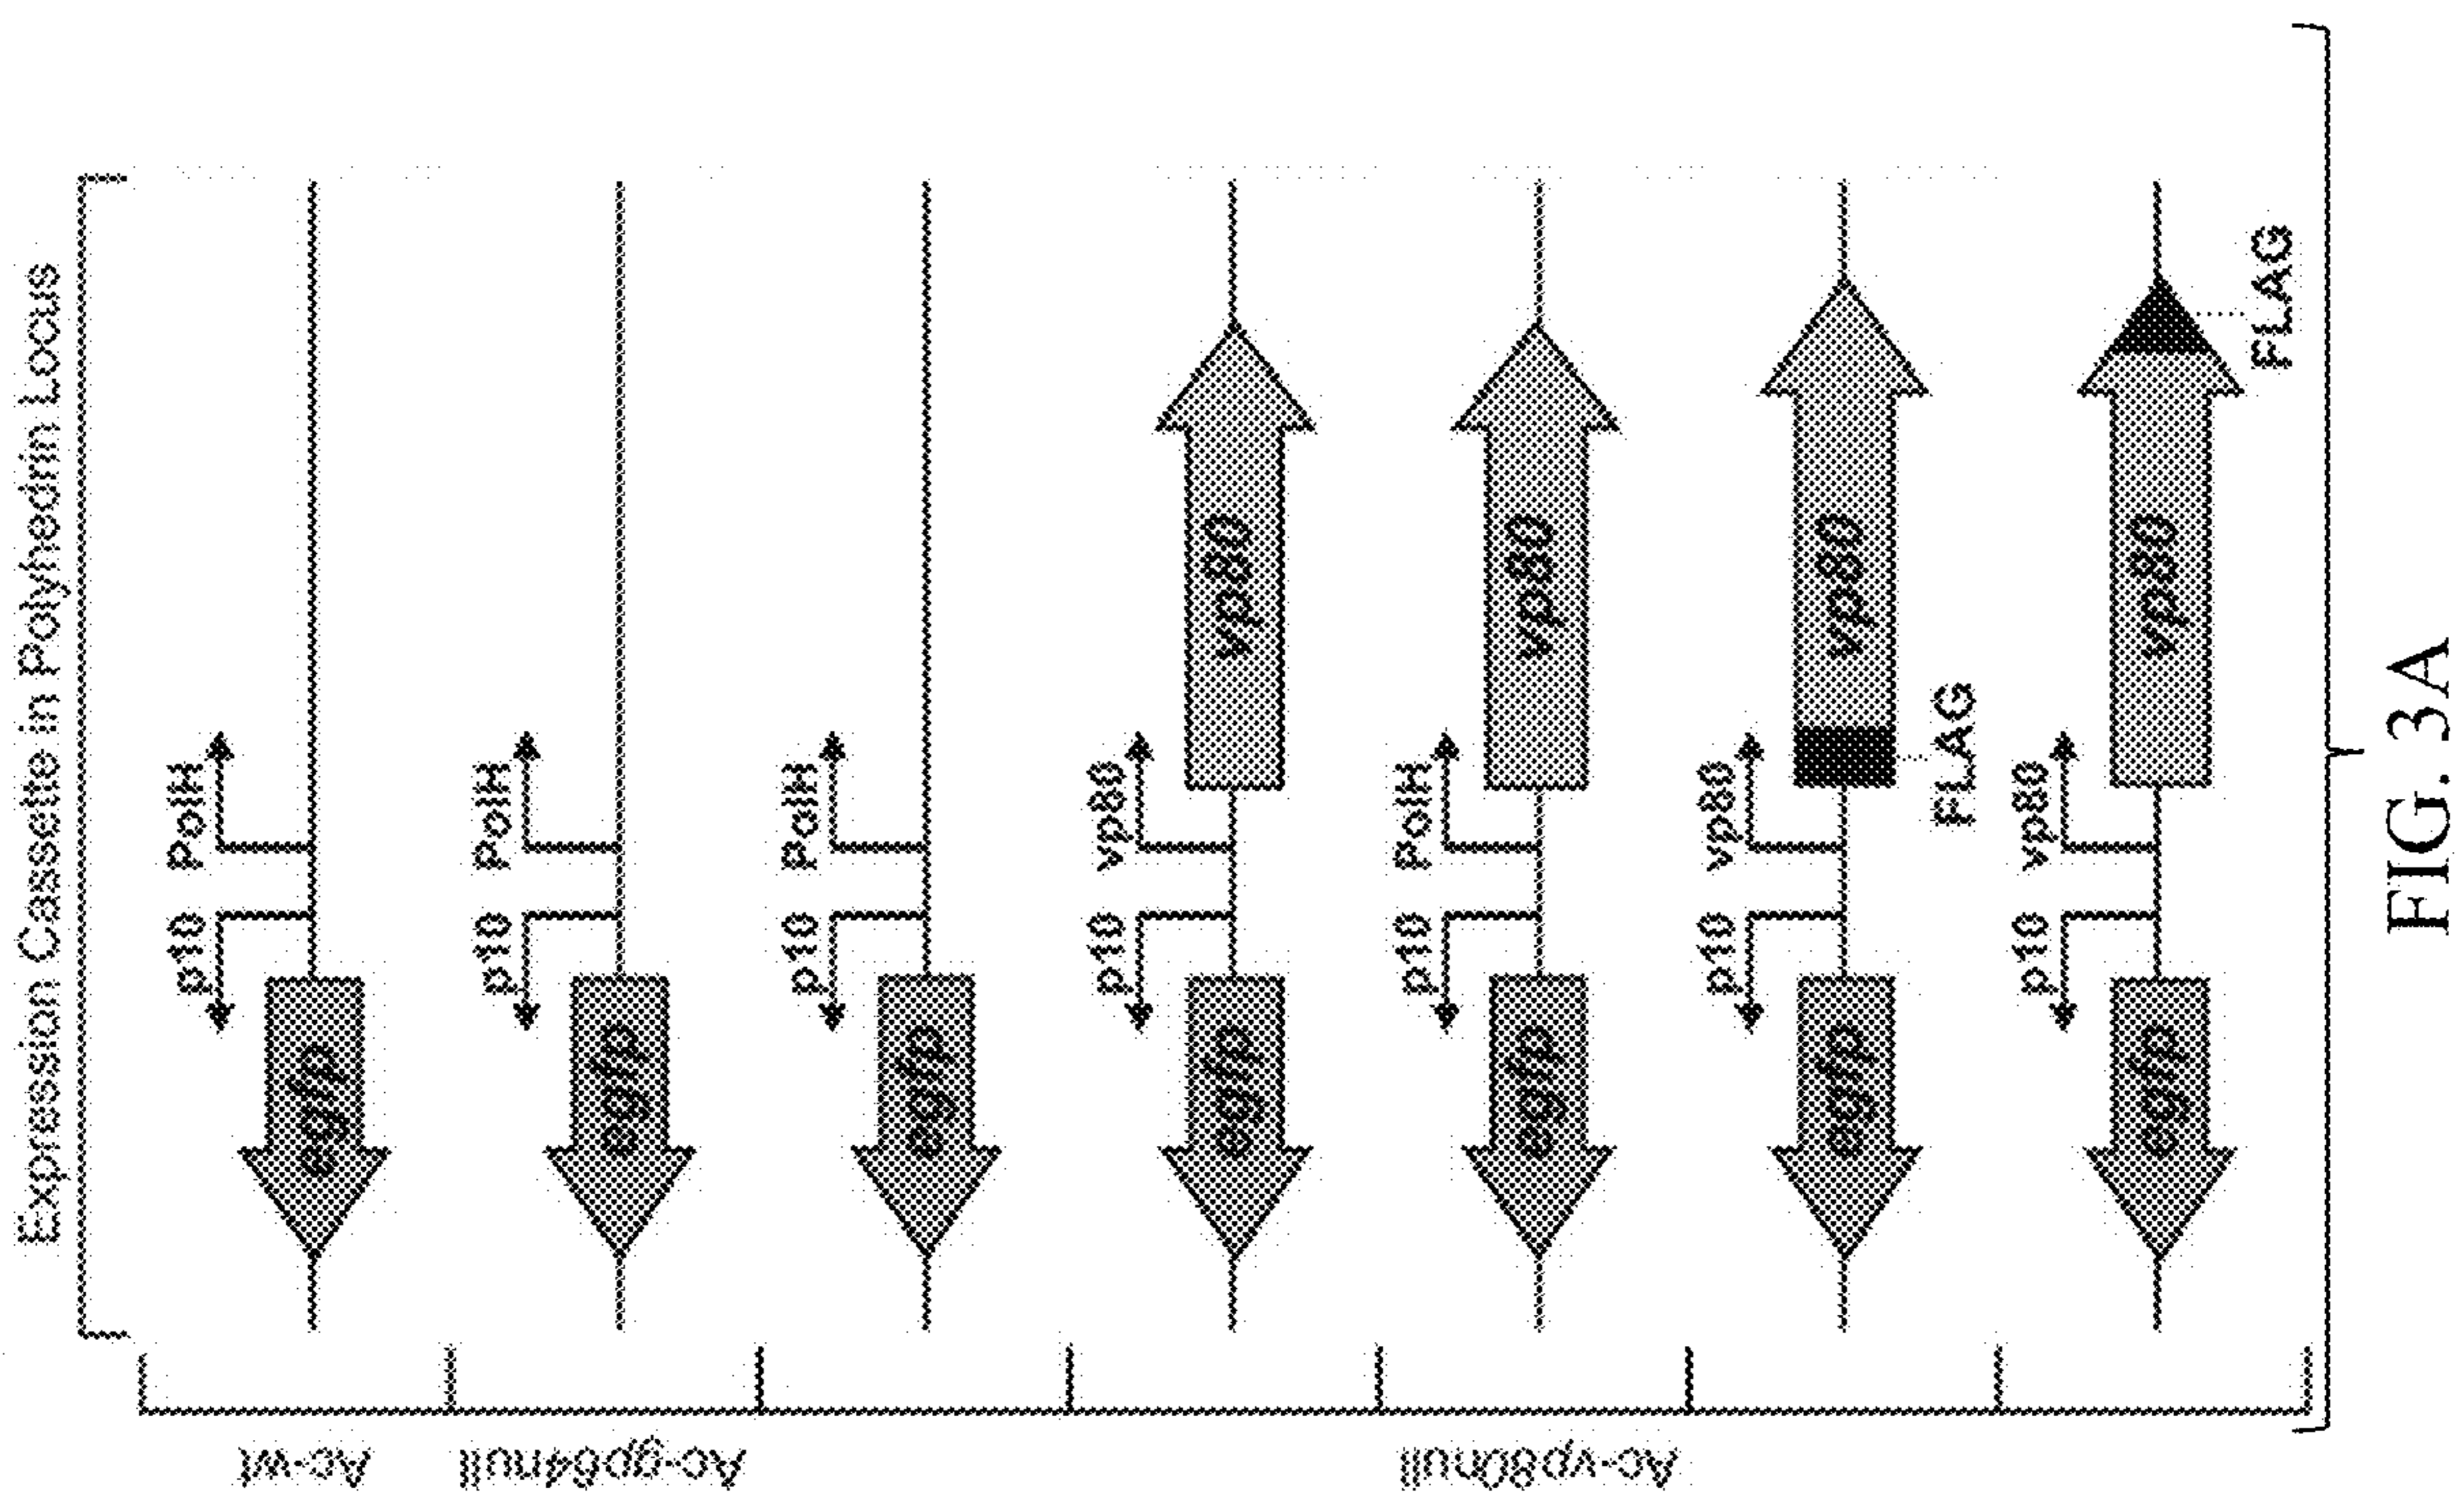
Expression Cassette in Polyhedrin Locus

Ac-wt
Ac-gp64null
Ac-vp80null

p10 PolH egfp
p10 PolH egfp
p10 PolH egfp
p10 vp80 egfp vp80
p10 PolH egfp vp80
p10 vp80 egfp FLAG vp80
p10 vp80 egfp vp80 FLAG

FIG. 3A